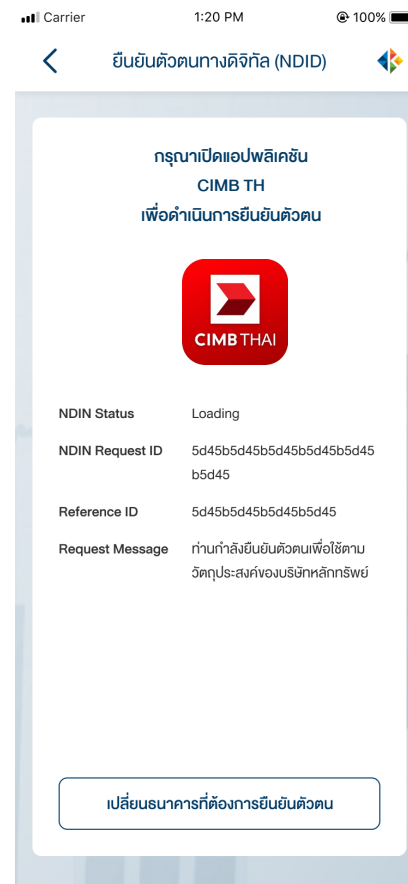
Carrier 1:20 PM 100%

ยืนยันตัวตนทางดิจิทัล (NDID)

กรุณาเปิดแอปพลิเคชัน
CIMB TH
เพื่อดำเนินการยืนยันตัวตน

CIMB THAI

| NDIN Status | Loading |
|---|---|
| NDIN Request ID | 5d45b5d45b5d45b5d45b5d45b5d45 |
| Reference ID | 5d45b5d45b5d45b5d45 |
| Request Message | ท่านกำลังยืนยันตัวตนเพื่อใช้ตามวัตถุประสงค์ของบริษัทหลักทรัพย์ |

เปลี่ยนธนาคารที่ต้องการยืนยันตัวตน